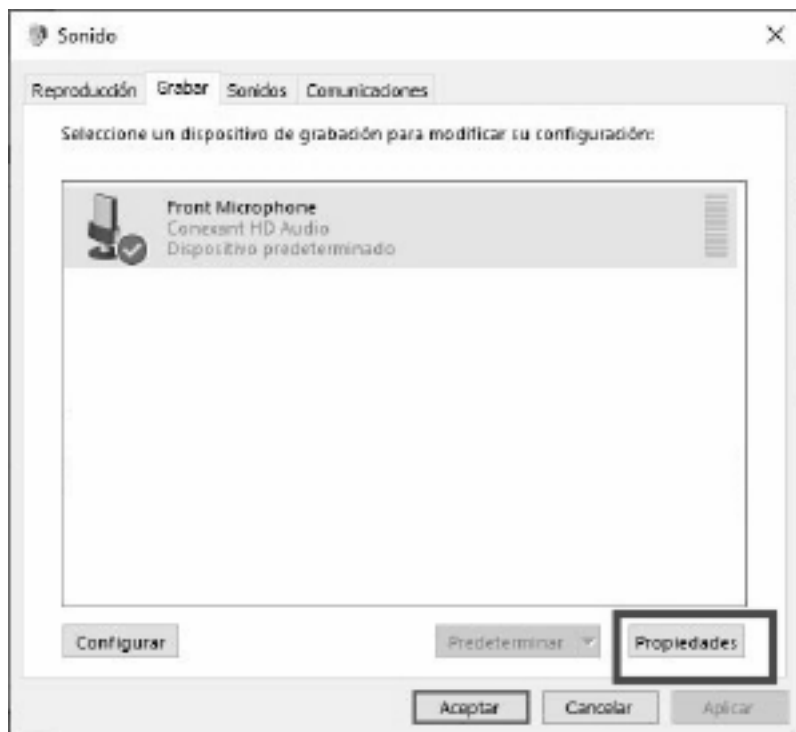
Sonido

Reproducción Grabar Sonidos Comunicaciones

Seleccione un dispositivo de grabación para modificar su configuración:

Front Microphone
Conexant HD Audio
Dispositivo predeterminado

Configurar
Predeterminar
Propiedades

Aceptar Cancelar Aplicar